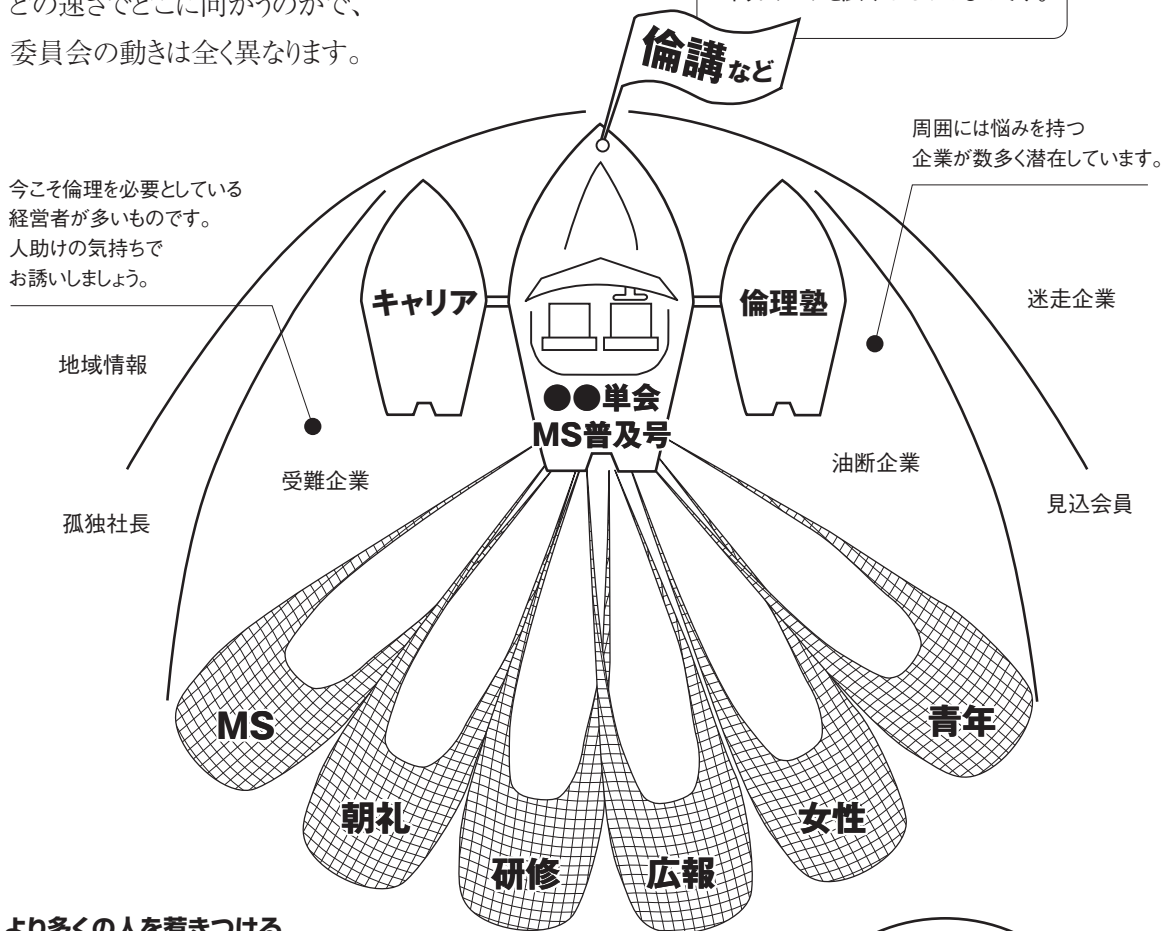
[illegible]の速さでどこに向かうのかで、
委員会の動きは全く異なります。

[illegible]

倫講など

周囲には悩みを持つ
企業が数多く潜在しています。

今こそ倫理を必要としている
経営者が多いものです。
人助けの気持ちで
お誘いしましょう。

キャリア

倫理塾

迷走企業

地域情報

●●単会
MS普及号

受難企業

油断企業

見込会員

孤独社長

MS

青年

朝礼

女性

研修

広報

より多くの人を惹きつける